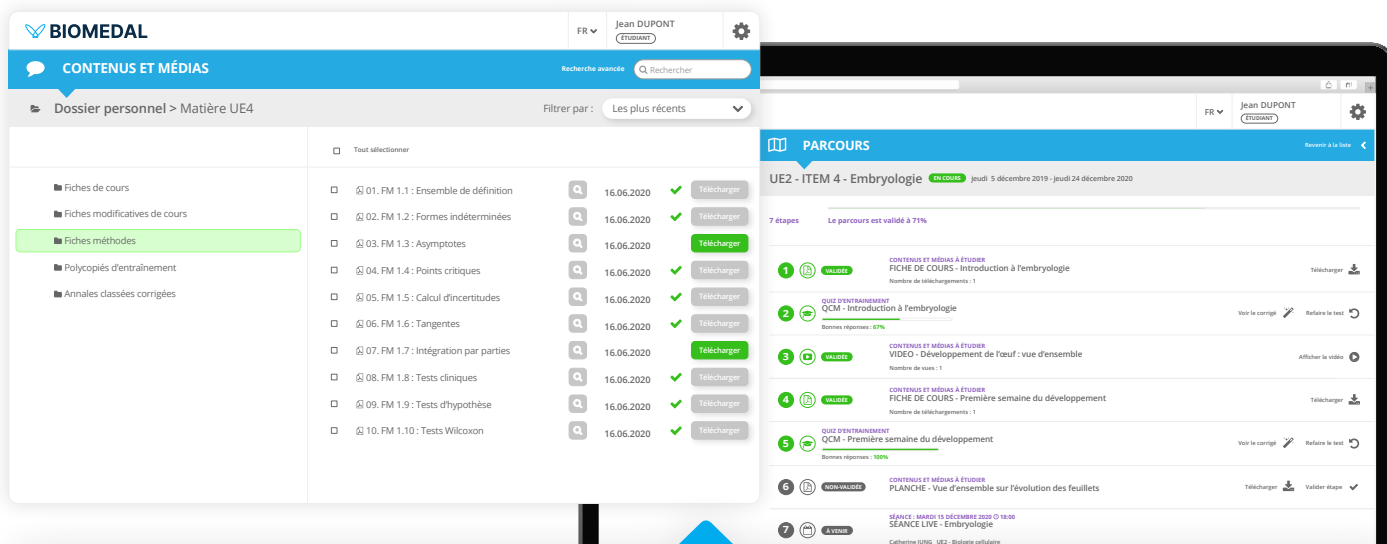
BIOMEDAL

FR Jean DUPONT ÉTUDIANT

CONTENUS ET MÉDIAS

Recherche avancée Rechercher

Dossier personnel > Matière UE4

Filtrer par : Les plus récents

Fiches de cours
Fiches modificatives de cours
Fiches méthodes
Polycopiés d'entraînement
Annales classées corrigées

Tout sélectionner

| | | | |
|---|---|---|---|
| 01. FM 1.1 : Ensemble de définition | 16.06.2020 | ✓ | Télécharger |
| 02. FM 1.2 : Formes indéterminées | 16.06.2020 | ✓ | Télécharger |
| 03. FM 1.3 : Asymptotes | 16.06.2020 | | Télécharger |
| 04. FM 1.4 : Points critiques | 16.06.2020 | ✓ | Télécharger |
| 05. FM 1.5 : Calcul d'incertitudes | 16.06.2020 | ✓ | Télécharger |
| 06. FM 1.6 : Tangentes | 16.06.2020 | ✓ | Télécharger |
| 07. FM 1.7 : Intégration par parties | 16.06.2020 | | Télécharger |
| 08. FM 1.8 : Tests cliniques | 16.06.2020 | ✓ | Télécharger |
| 09. FM 1.9 : Tests d'hypothèse | 16.06.2020 | ✓ | Télécharger |
| 10. FM 1.10 : Tests Wilcoxon | 16.06.2020 | ✓ | Télécharger |

FR Jean DUPONT ÉTUDIANT

PARCOURS

Revenir à la liste

UE2 - ITEM 4 - Embryologie EN COURS jeudi 5 décembre 2019 - jeudi 24 décembre 2020

7 étapes Le parcours est validé à 71%

1 VALIDÉE CONTENUS ET MÉDIAS À ÉTUDIER FICHE DE COURS - Introduction à l'embryologie Nombre de téléchargements : 1 Télécharger

2 QUIZ D'ENTRAINEMENT QCM - Introduction à l'embryologie Bonnes réponses : 67% Voir le corrigé Refaire le test

3 VALIDÉE CONTENUS ET MÉDIAS À ÉTUDIER VIDEO - Développement de l'œuf : vue d'ensemble Nombre de vues : 1 Afficher la vidéo

4 VALIDÉE CONTENUS ET MÉDIAS À ÉTUDIER FICHE DE COURS - Première semaine du développement Nombre de téléchargements : 1 Télécharger

5 QUIZ D'ENTRAINEMENT QCM - Première semaine du développement Bonnes réponses : 100% Voir le corrigé Refaire le test

6 NON-VALIDÉE CONTENUS ET MÉDIAS À ÉTUDIER PLANCHE - Vue d'ensemble sur l'évolution des feuillets Télécharger Valider étape

7 À VENIR SÉANCE : MARDI 15 DÉCEMBRE 2020 18:00 SÉANCE LIVE - Embryologie Catherine JUNG UE2 - Biologie cellulaire